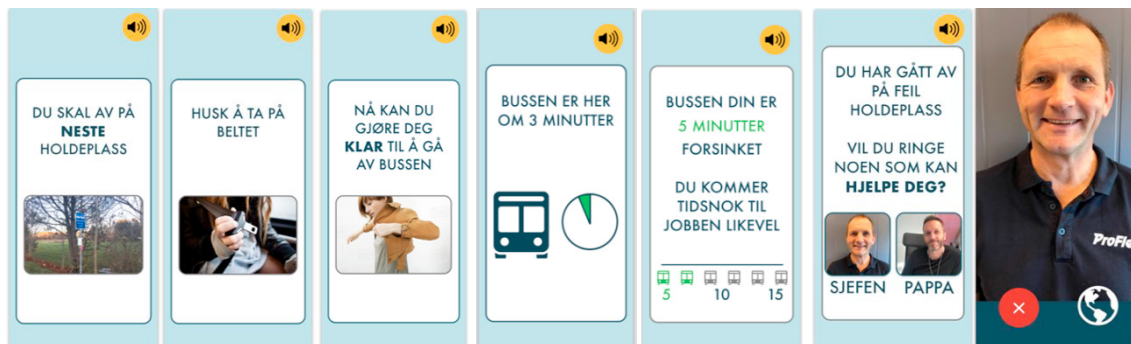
DU SKAL AV PÅ **NESTE** HOLDEPLASS

HUSK Å TA PÅ BELTET

NÅ KAN DU GJØRE DEG **KLAR** TIL Å GÅ AV BUSSEN

BUSSEN ER HER OM 3 MINUTTER

BUSSEN DIN ER 5 MINUTTER FORSINKET

DU KOMMER TIDSNOK TIL JOBBEN LIKEVEL

5 10 15

DU HAR GÅTT AV PÅ FEIL HOLDEPLASS

VIL DU RINGE NOEN SOM KAN **HJELPE DEG?**

SJEFEN PAPPA

ProF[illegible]